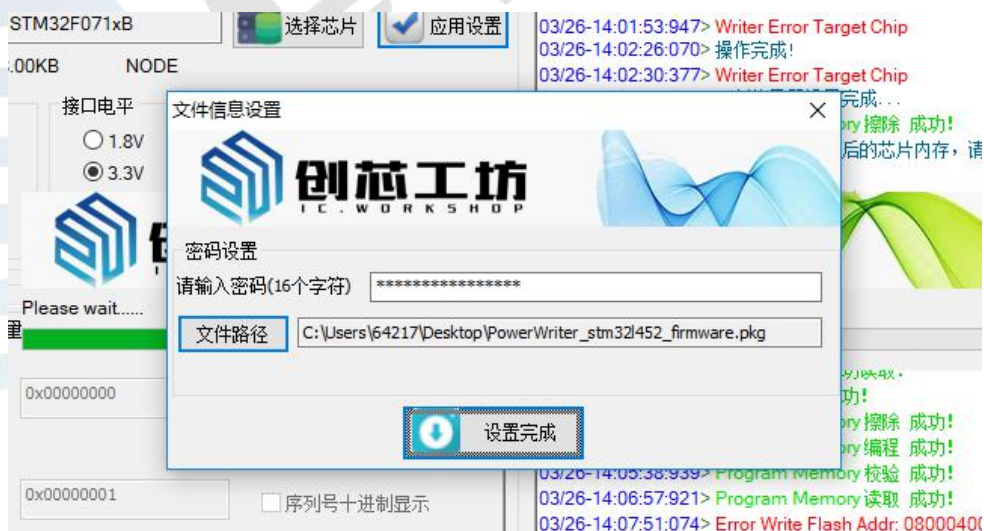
STM32F071xB
选择芯片
应用设置
.00KB
NODE
接口电平
1.8V
3.3V
Please wait......

0x00000000
0x00000001
序列号十进制显示

03/26-14:01:53:947> Writer Error Target Chip
03/26-14:02:26:070> 操作完成!
03/26-14:02:30:377> Writer Error Target Chip
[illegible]完成...
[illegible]ory 擦除 成功!
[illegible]后的芯片内存，请
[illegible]
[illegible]功!
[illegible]ory 擦除 成功!
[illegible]ory 编程 成功!
03/26-14:05:38:939> Program Memory 校验 成功!
03/26-14:06:57:921> Program Memory 读取 成功!
03/26-14:07:51:074> Error Write Flash Addr: 0800040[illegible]

文件信息设置
创芯工坊
I C . W O R K S H O P
密码设置
请输入密码(16个字符)
****************
文件路径
C:\Users\64217\Desktop\PowerWriter_stm32l452_firmware.pkg
设置完成